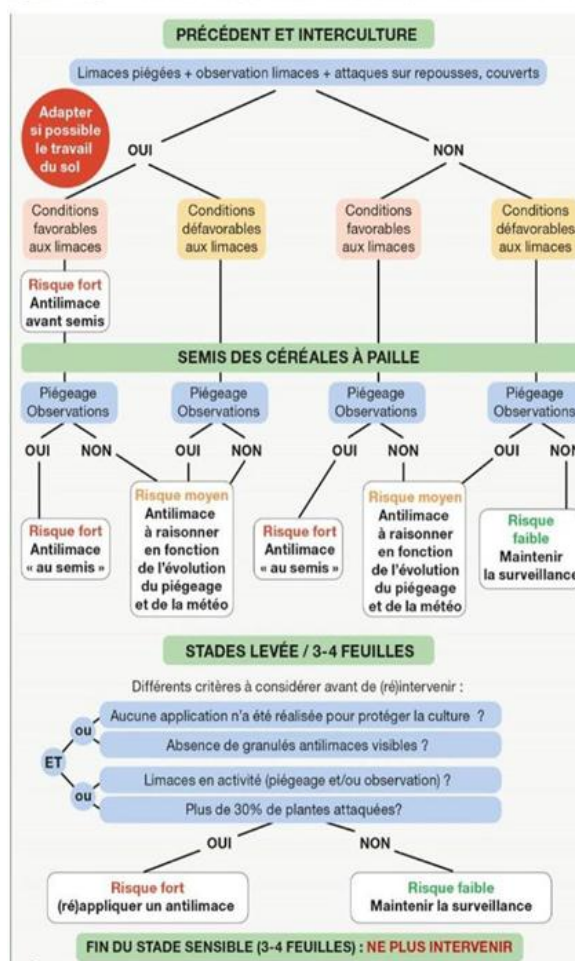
PRÉCÉDENT ET INTERCULTURE

Limaces piégées + observation limaces + attaques sur repousses, couverts

Adapter si possible le travail du sol

OUI

NON

Conditions favorables aux limaces

Conditions défavorables aux limaces

Conditions favorables aux limaces

Conditions défavorables aux limaces

Risque fort
Antilimace avant semis

SEMIS DES CÉRÉALES À PAILLE

Piégeage Observations

Piégeage Observations

Piégeage Observations

Piégeage Observations

OUI NON OUI NON OUI NON OUI NON

Risque fort
Antilimace « au semis »

Risque moyen
Antilimace à raisonner en fonction de l'évolution du piégeage et de la météo

Risque fort
Antilimace « au semis »

Risque moyen
Antilimace à raisonner en fonction de l'évolution du piégeage et de la météo

Risque faible
Maintenir la surveillance

STADES LEVÉE / 3-4 FEUILLES

Différents critères à considérer avant de (ré)intervenir :

Aucune application n'a été réalisée pour protéger la culture ?

ou

Absence de granulés antilimaces visibles ?

ET

Limaces en activité (piégeage et/ou observation) ?

ou

Plus de 30% de plantes attaquées?

OUI

NON

Risque fort
(ré)appliquer un antilimace

Risque faible
Maintenir la surveillance

FIN DU STADE SENSIBLE (3-4 FEUILLES) : NE PLUS INTERVENIR